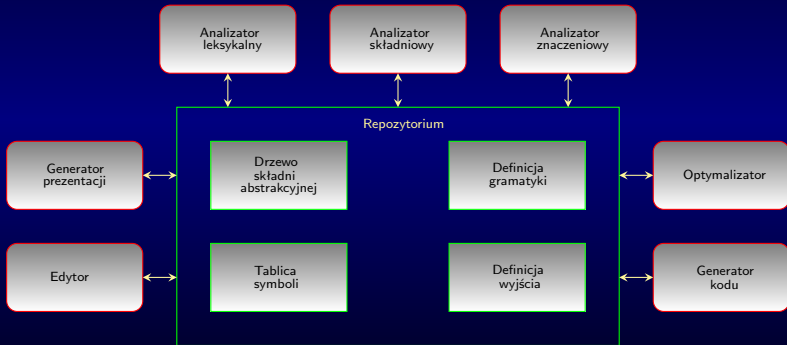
Analizator leksykalny

Analizator składniowy

Analizator znaczeniowy

Repozytorium

Generator prezentacji

Drzewo składni abstrakcyjnej

Definicja gramatyki

Optymalizator

Edytor

Tablica symboli

Definicja wyjścia

Generator kodu